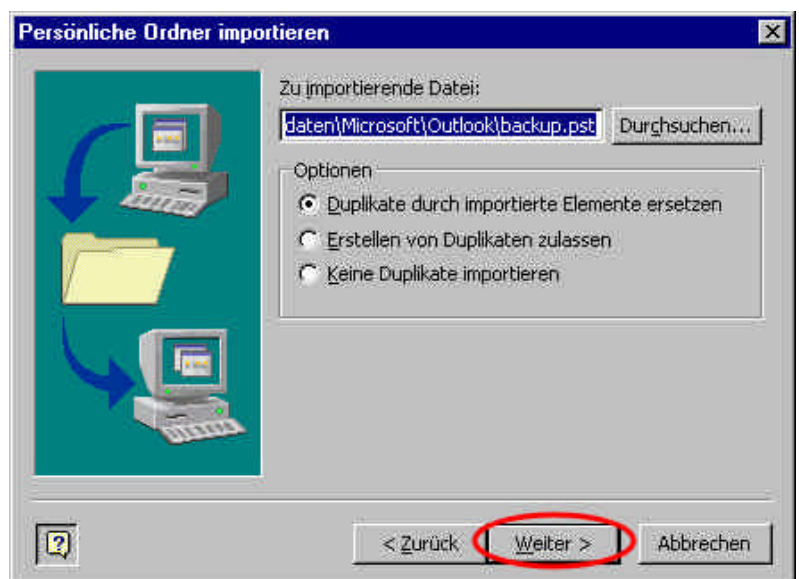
Persönliche Ordner importieren

Zu importierende Datei:

daten\Microsoft\Outlook\backup.pst

Durchsuchen...

Optionen

Duplikate durch importierte Elemente ersetzen

Erstellen von Duplikaten zulassen

Keine Duplikate importieren

?

< Zurück

Weiter >

Abbrechen